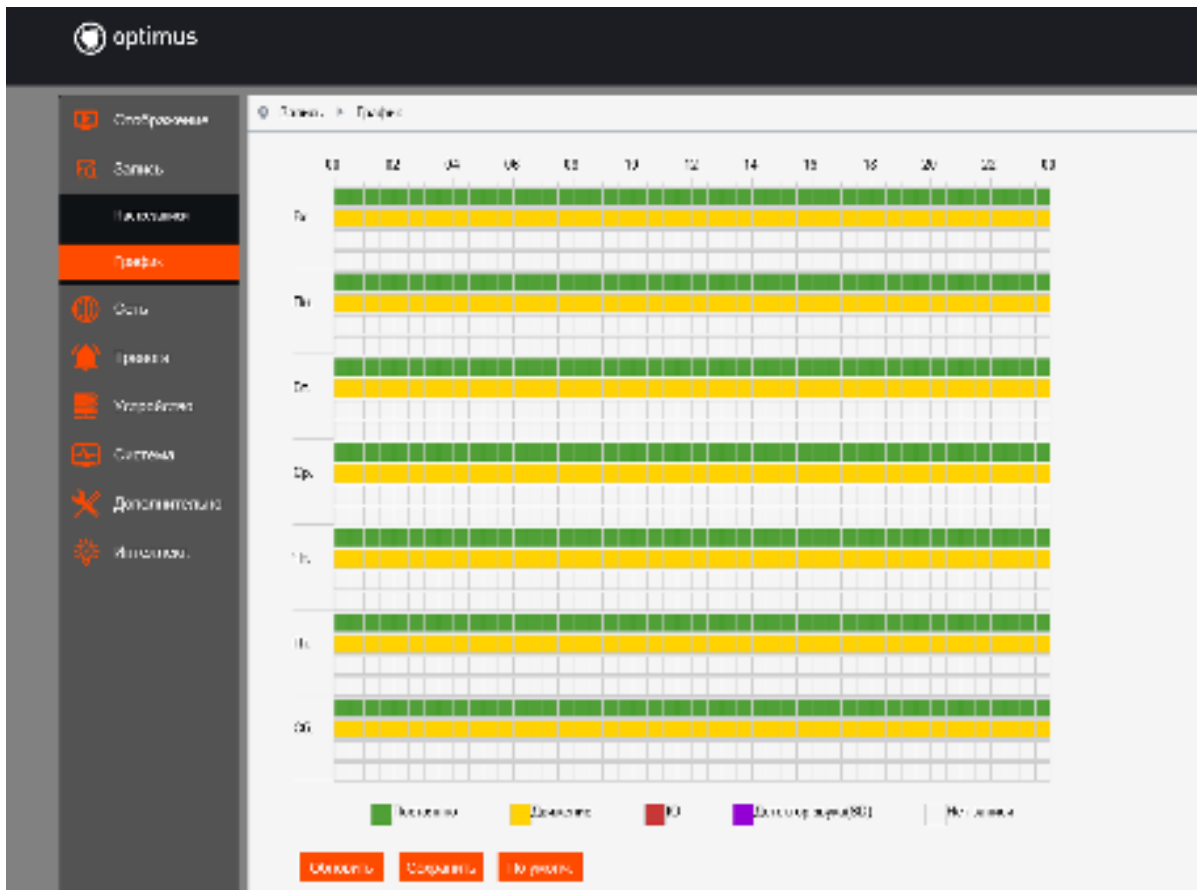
optimus

Отображение
Запись
Настройки
График
Сеть
Тревога
Устройство
Система
Дополнительно
Интеллект.

Запись > График

00 02 04 06 08 10 12 14 16 18 20 22 00

Вс
Пн
Вт
Ср
Чт
Пт
Сб

Постоянно
Движение
IO
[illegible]
Нет записи

Обновить
Сохранить
По умолч.